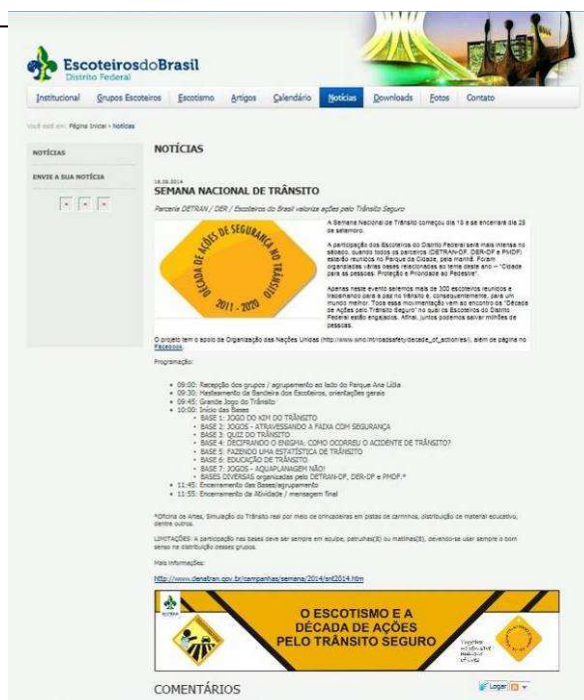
EscoteirosdoBrasil
Distrito Federal

Institucional Grupos Escoteiros Escotismo Artigos Calendário Notícias Downloads Fotos Contato

Você está em: Página Inicial › Notícias

NOTÍCIAS

ENVIE A SUA NOTÍCIA

NOTÍCIAS

18.09.2014
SEMANA NACIONAL DE TRÂNSITO

Parceria DETRAN / DER / Escoteiros do Brasil valoriza ações pelo Trânsito Seguro

DÉCADA DE AÇÕES DE SEGURANÇA NO TRÂNSITO 2011 - 2020

A Semana Nacional de Trânsito começou dia 18 e se encerrará dia 25 de setembro.

A participação dos Escoteiros do Distrito Federal será mais intensa no sábado, quando todos os parceiros (DETRAN-DF, DER-DF e PMDF) estarão reunidos no Parque da Cidade, pela manhã. Foram organizadas várias bases relacionadas ao tema deste ano – "Cidade para as pessoas: Proteção e Prioridade ao Pedestre".

Apenas neste evento seremos mais de 300 escoteiros reunidos e trabalhando para a paz no trânsito e, consequentemente, para um mundo melhor. Toda essa movimentação vem ao encontro da "Década de Ações pelo Trânsito Seguro" no qual os Escoteiros do Distrito Federal estão engajados. Afinal, juntos podemos salvar milhões de pessoas.

O projeto tem o apoio da Organização das Nações Unidas (http://www.who.int/roadsafety/decade_of_action/en/), além de página no Facebook.

Programação:

• 09:00: Recepção dos grupos / agrupamento ao lado do Parque Ana Lídia
• 09:30: Hasteamento da Bandeira dos Escoteiros, orientações gerais
• 09:45: Grande Jogo do Trânsito
• 10:00: Início das Bases
• BASE 1: JOGO DO KIM DO TRÂNSITO
• BASE 2: JOGOS - ATRAVESSANDO A FAIXA COM SEGURANÇA
• BASE 3: QUIZ DO TRÂNSITO
• BASE 4: DECIFRANDO O ENIGMA: COMO OCORREU O ACIDENTE DE TRÂNSITO?
• BASE 5: FAZENDO UMA ESTATÍSTICA DE TRÂNSITO
• BASE 6: EDUCAÇÃO DE TRÂNSITO
• BASE 7: JOGOS - AQUAPLANAGEM NÃO!
• BASES DIVERSAS organizadas pelo DETRAN-DF, DER-DF e PMDF.*
• 11:45: Encerramento das Bases/agrupamento
• 11:55: Encerramento da Atividade / mensagem final

*Oficina de Artes, Simulação do Trânsito real por meio de brincadeiras em pistas de carrinhos, distribuição de material educativo, dentre outros.

LIMITAÇÕES: A participação nas bases deve ser sempre em equipe, patrulhas(3) ou matilhas(3), devendo-se usar sempre o bom senso na distribuição desses grupos.

Mais informações:

http://www.denatran.gov.br/campanhas/semana/2014/snt2014.htm

O ESCOTISMO E A DÉCADA DE AÇÕES PELO TRÂNSITO SEGURO

COMENTÁRIOS

Login